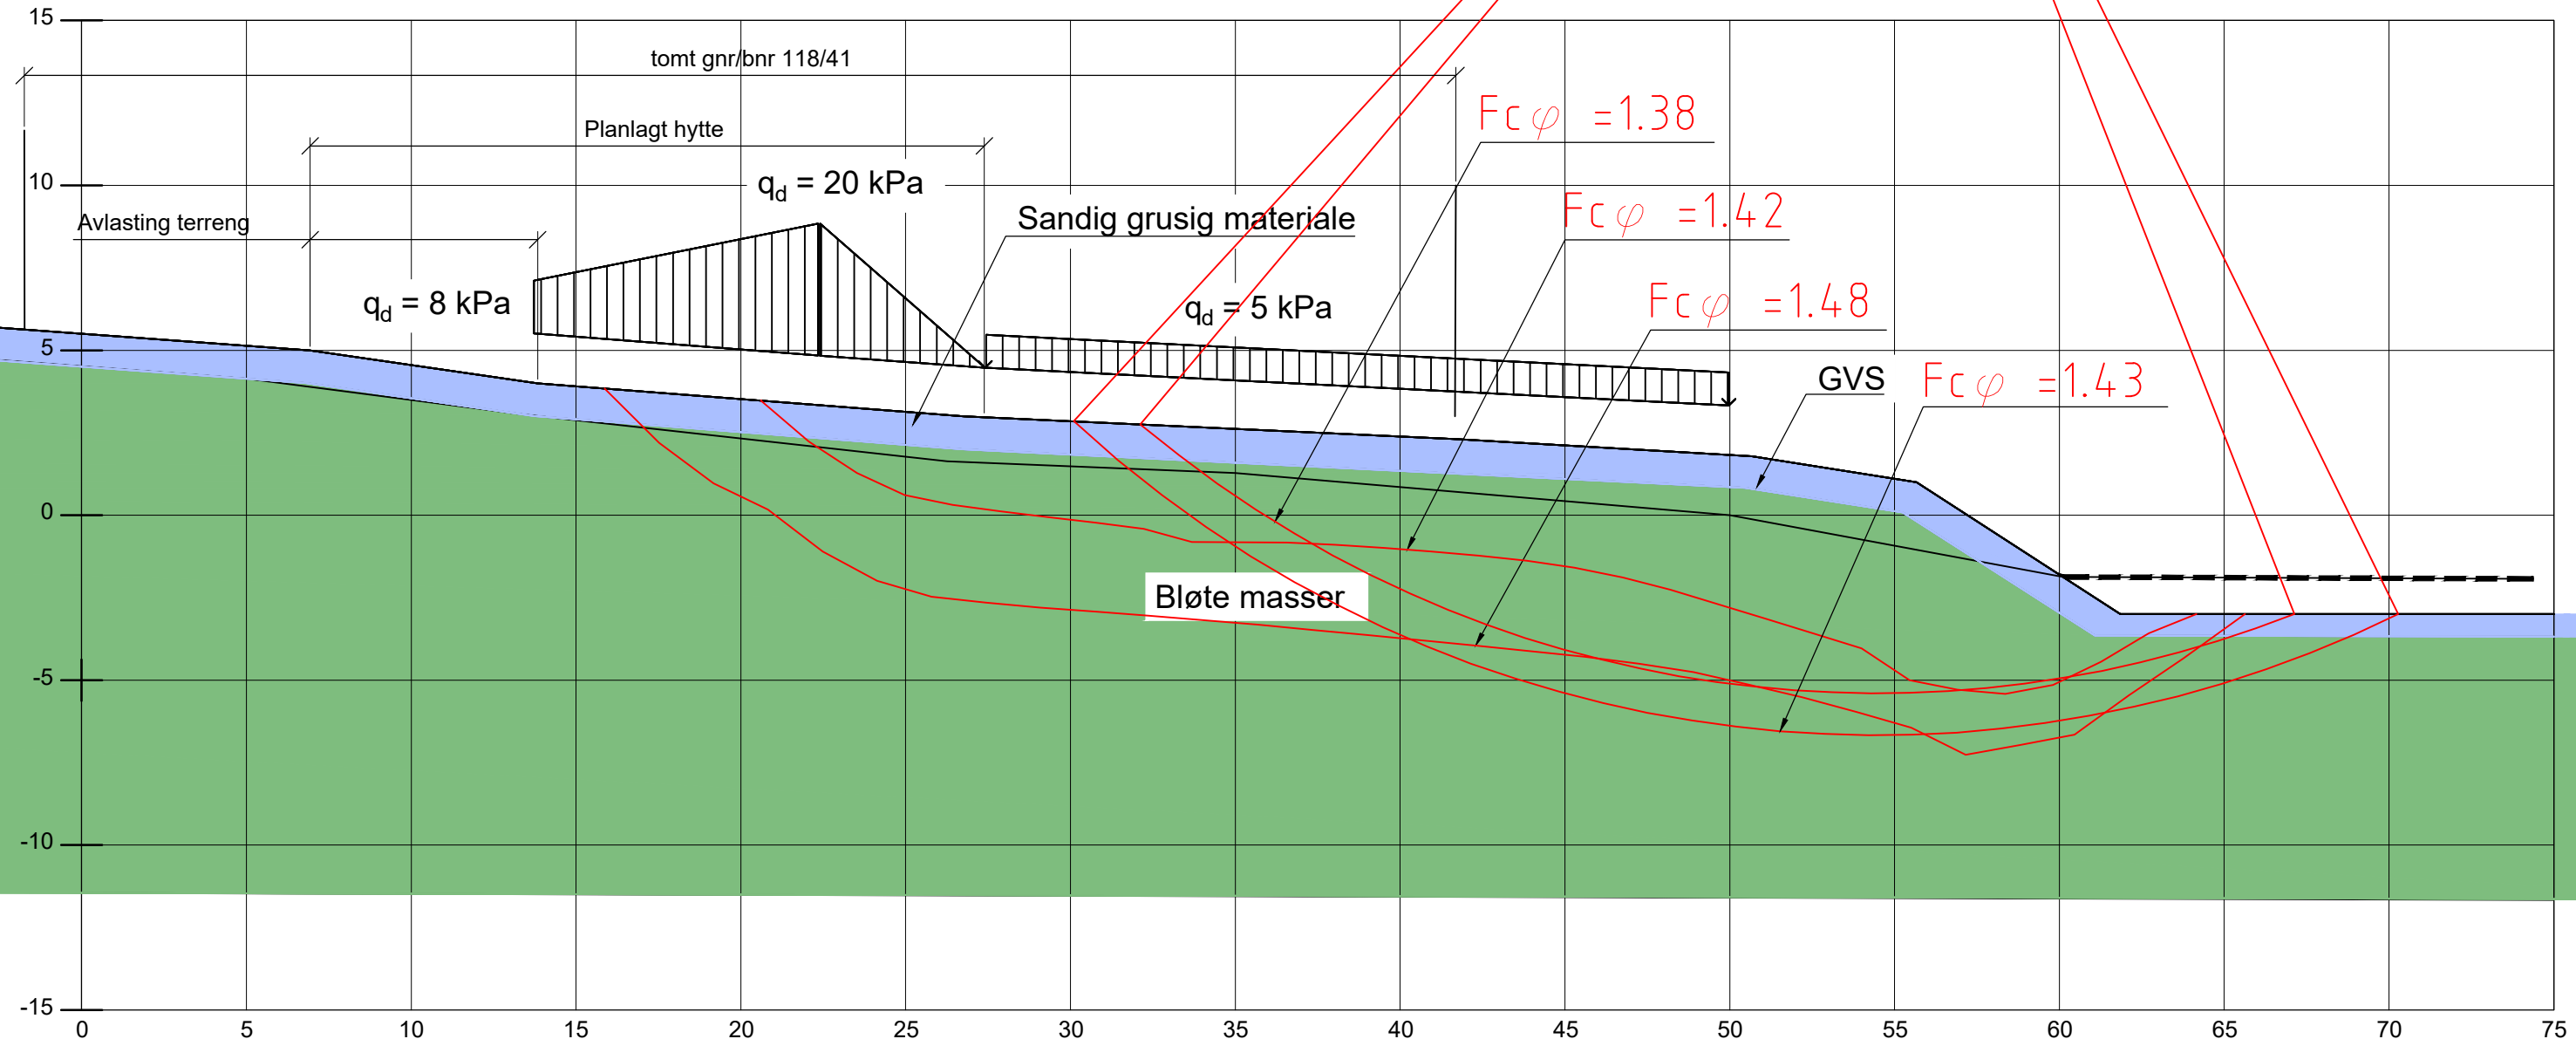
15
10
5
0
-5
-10
-15

tomt gnr/bnr 118/41

Planlagt hytte

Avlasting terreng

$q_d$ = 20 kPa

$q_d$ = 8 kPa

Sandig grusig materiale

$q_d$ = 5 kPa

$Fc\varphi$ =1.38

$Fc\varphi$ =1.42

$Fc\varphi$ =1.48

GVS

$Fc\varphi$ =1.43

Bløte masser

0 5 10 15 20 25 30 35 40 45 50 55 60 65 70 75